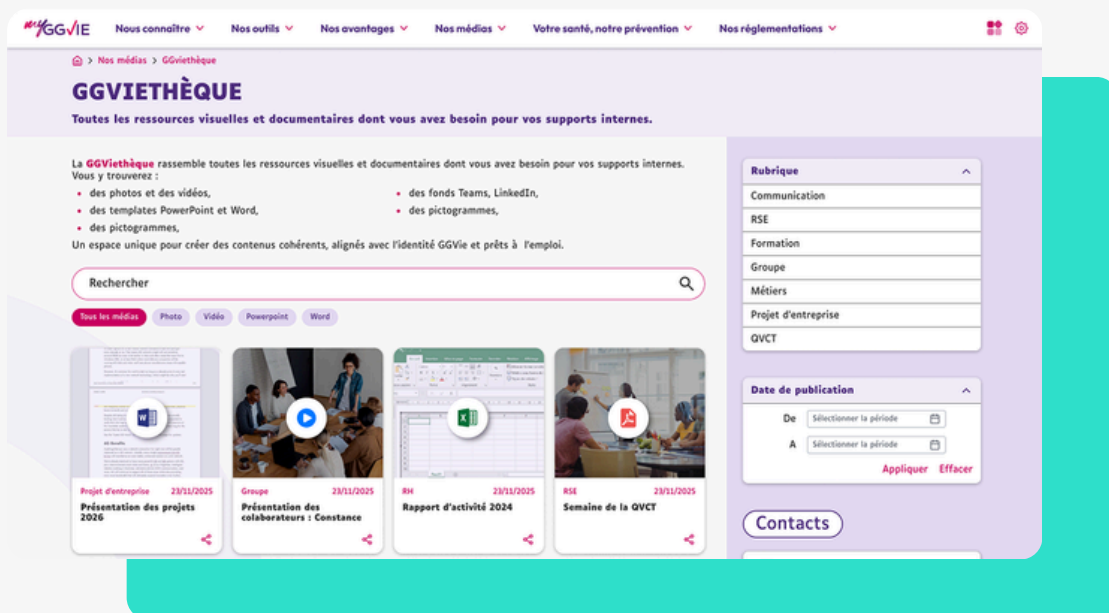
my GGVIE Nous connaître Nos outils Nos avantages Nos médias Votre santé, notre prévention Nos réglementations

Nos médias > GGviethèque

GGVIETHÈQUE

Toutes les ressources visuelles et documentaires dont vous avez besoin pour vos supports internes.

La GGViethèque rassemble toutes les ressources visuelles et documentaires dont vous avez besoin pour vos supports internes. Vous y trouverez :

- des photos et des vidéos,
- des templates PowerPoint et Word,
- des pictogrammes,
- des fonds Teams, LinkedIn,
- des pictogrammes,

Un espace unique pour créer des contenus cohérents, alignés avec l'identité GGVie et prêts à l'emploi.

Rechercher

Tous les médias Photo Vidéo Powerpoint Word

Projet d'entreprise 23/11/2025
Présentation des projets 2026

Groupe 23/11/2025
Présentation des colaborateurs : Constance

RH 23/11/2025
Rapport d'activité 2024

RSE 23/11/2025
Semaine de la QVCT

Rubrique
Communication
RSE
Formation
Groupe
Métiers
Projet d'entreprise
QVCT

Date de publication
De Sélectionner la période
A Sélectionner la période
Appliquer Effacer

Contacts